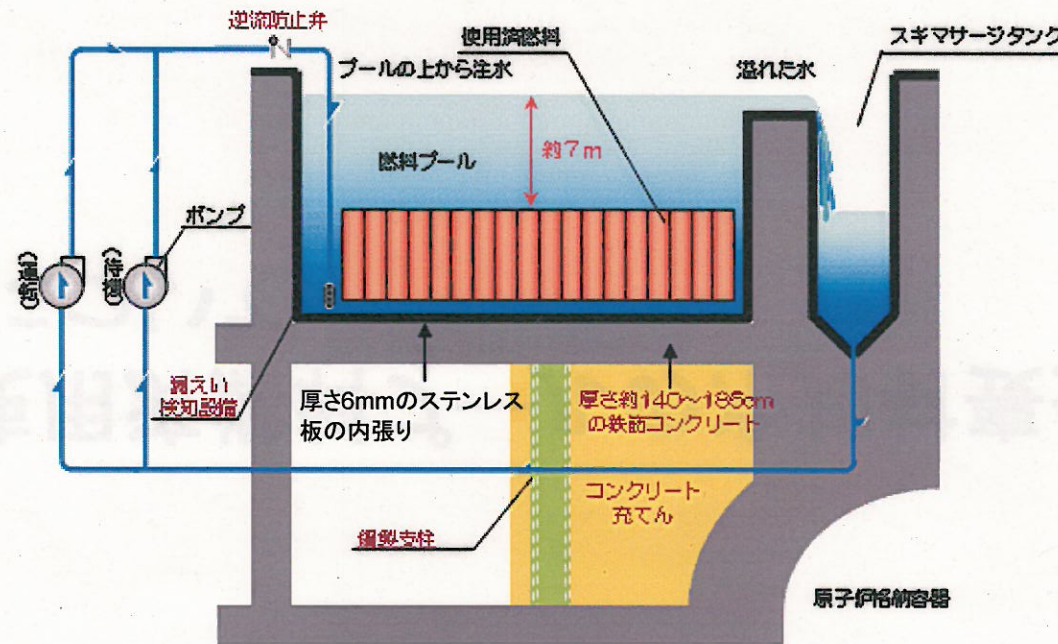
逆流防止弁

使用済燃料

スキマサージタンク

プールの上から注水

溢れた水

約7m

燃料プール

ポンプ

(運転)

(待機)

漏えい検知設備

厚さ6mmのステンレス板の内張り

厚さ約140～185cmの鉄筋コンクリート

コンクリート充てん

鋼製支柱

原子炉格納容器